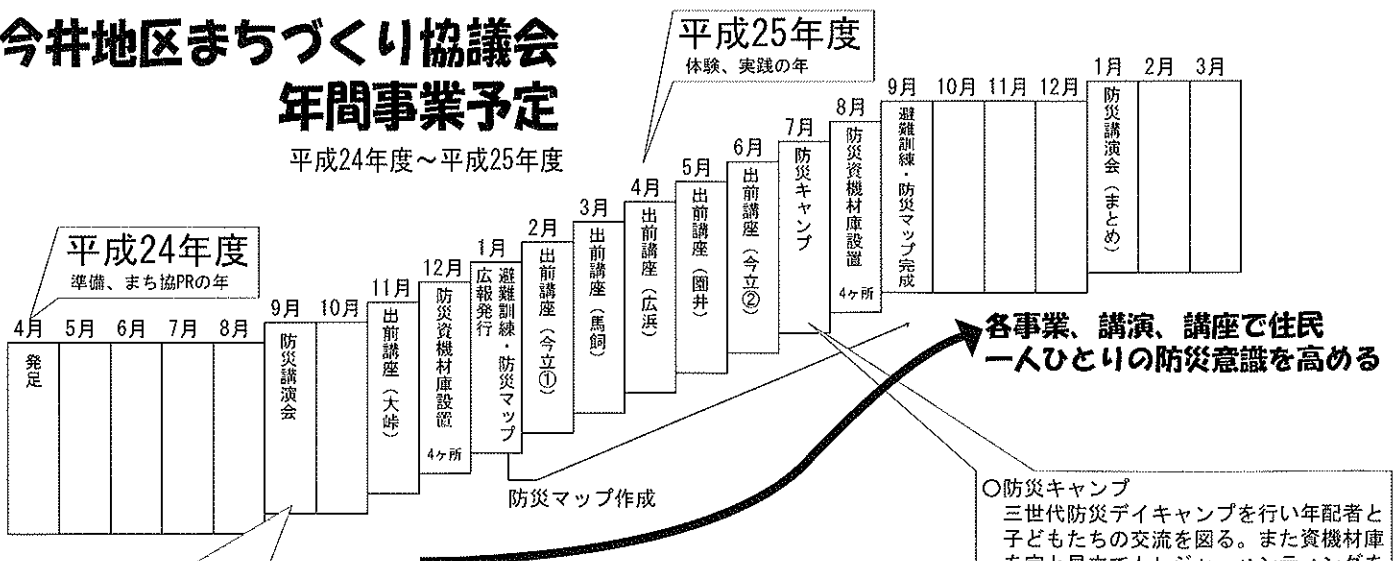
今井地区まちづくり協議会
年間事業予定

平成24年度～平成25年度

平成24年度
準備、まち協PRの年

平成25年度
体験、実践の年

4月
発足

5月

6月

7月

8月

9月
防災講演会

10月

11月
出前講座（大崍）

12月
防災資機材庫設置
4ヶ所

1月
広報発行
避難訓練・防災マップ

2月
出前講座（今立①）

3月
出前講座（馬飼）

4月
出前講座（広浜）

5月
出前講座（圀井）

6月
出前講座（今立②）

7月
防災キャンプ

8月
防災資機材庫設置
4ヶ所

9月
避難訓練・防災マップ完成

10月

11月

12月

1月
防災講演会（まとめ）

2月

3月

防災マップ作成

各事業、講演、講座で住民一人ひとりの防災意識を高める

○防災キャンプ
三世代防災デイキャンプを行い年配者と子どもたちの交流を図る。また資機材庫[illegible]